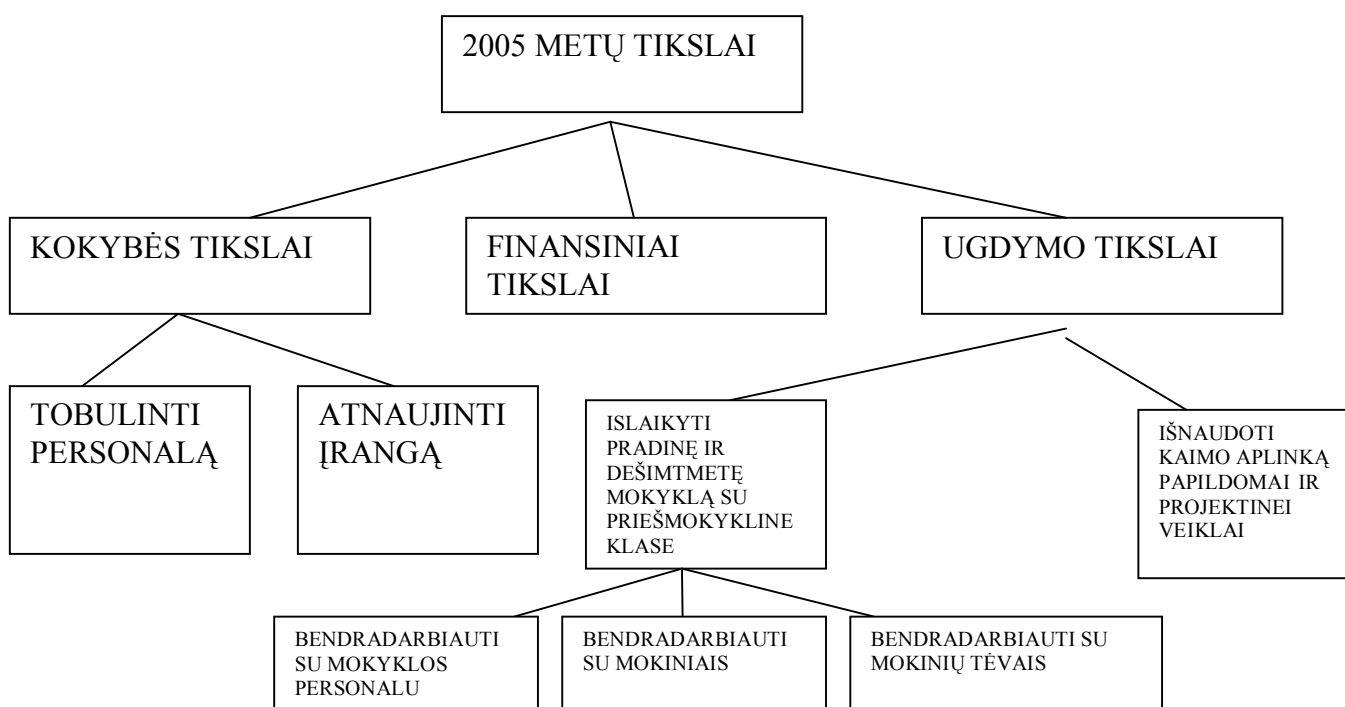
2005 METŲ TIKSLAI

KOKYBĖS TIKSLAI

FINANSINIAI TIKSLAI

UGDYMO TIKSLAI

TOBULINTI PERSONALĄ

ATNAUJINTI ĮRANGĄ

ISLAIKYTI PRADINĘ IR DEŠIMTMETĘ MOKYKLĄ SU PRIEŠMOKYKLINE KLASE

IŠNAUDOTI KAIMO APLINKĄ PAPILDOMAI IR PROJEKTINEI VEIKLAI

BENDRADARBIAUTI SU MOKYKLOS PERSONALU

BENDRADARBIAUTI SU MOKINIAIS

BENDRADARBIAUTI SU MOKINIŲ TĖVAIS